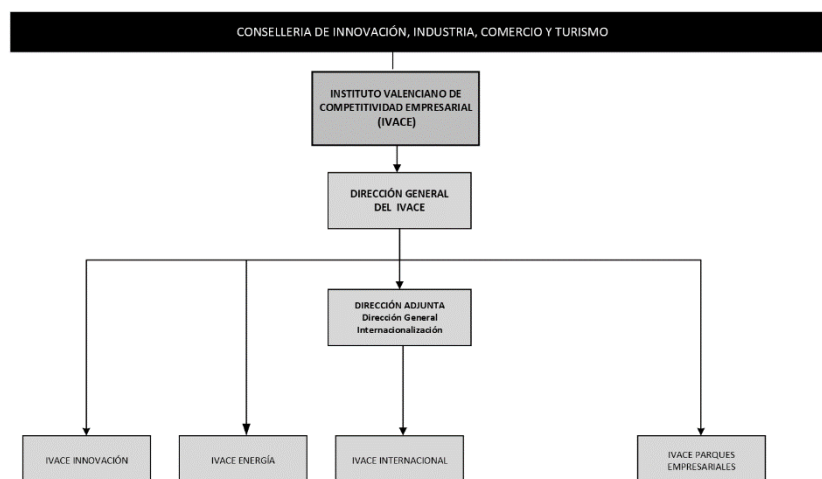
CONSELLERIA DE INNOVACIÓN, INDUSTRIA, COMERCIO Y TURISMO

INSTITUTO VALENCIANO DE COMPETITIVIDAD EMPRESARIAL (IVACE)

DIRECCIÓN GENERAL DEL IVACE

DIRECCIÓN ADJUNTA
Dirección General Internacionalización

IVACE INNOVACIÓN

IVACE ENERGÍA

IVACE INTERNACIONAL

IVACE PARQUES EMPRESARIALES